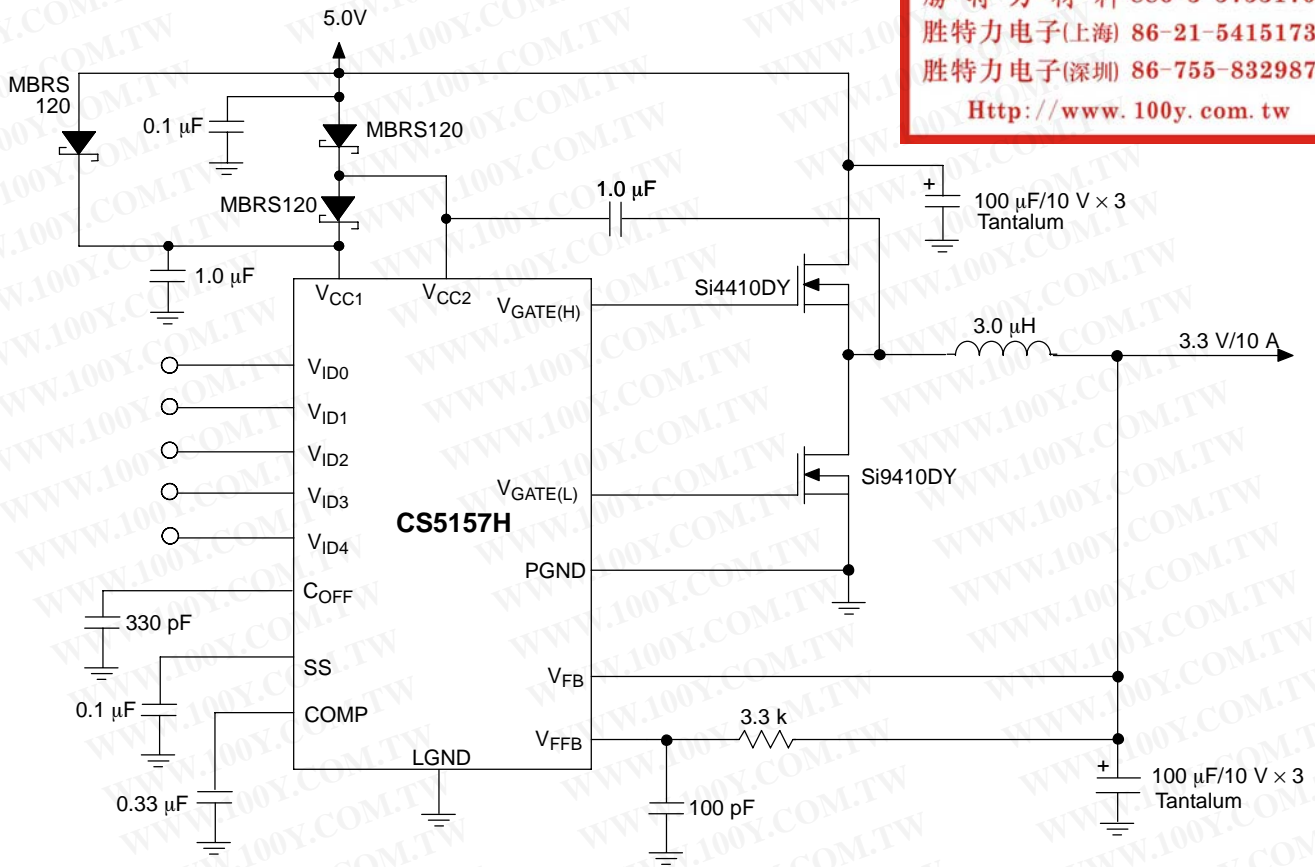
胜特力电子(上海) 86-21-5415173
胜特力电子(深圳) 86-755-832987
Http://www.100y.com.tw

5.0V
MBRS 120
0.1 μF
MBRS120
MBRS120
1.0 μF
1.0 μF
+
100 μF/10 V × 3 Tantalum
$V_{CC1}$
$V_{CC2}$
$V_{GATE(H)}$
Si4410DY
3.0 μH
3.3 V/10 A
$V_{ID0}$
$V_{ID1}$
$V_{ID2}$
$V_{ID3}$
$V_{ID4}$
$V_{GATE(L)}$
Si9410DY
CS5157H
PGND
$C_{OFF}$
330 pF
SS
$V_{FB}$
0.1 μF
COMP
3.3 k
$V_{FFB}$
LGND
+
100 μF/10 V × 3 Tantalum
0.33 μF
100 pF
WWW.100Y.COM.TW